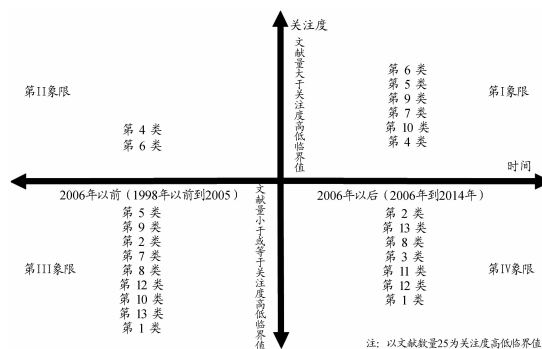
关注度

文献量大于关注度高低临界值

第II象限

第 4 类
第 6 类

第 6 类
第 5 类
第 9 类
第 7 类
第 10 类
第 4 类

第I象限

时间

2006年以前（1998年以前到2005）

第 5 类
第 9 类
第 2 类
第 7 类
第 8 类
第 12 类
第 10 类
第 13 类
第 1 类

第III象限

文献量小于或等于关注度高低临界值

2006年以后（2006年到2014年）

第 2 类
第 13 类
第 8 类
第 3 类
第 11 类
第 12 类
第 1 类

第IV象限

注：以文献数量25为关注度高低临界值